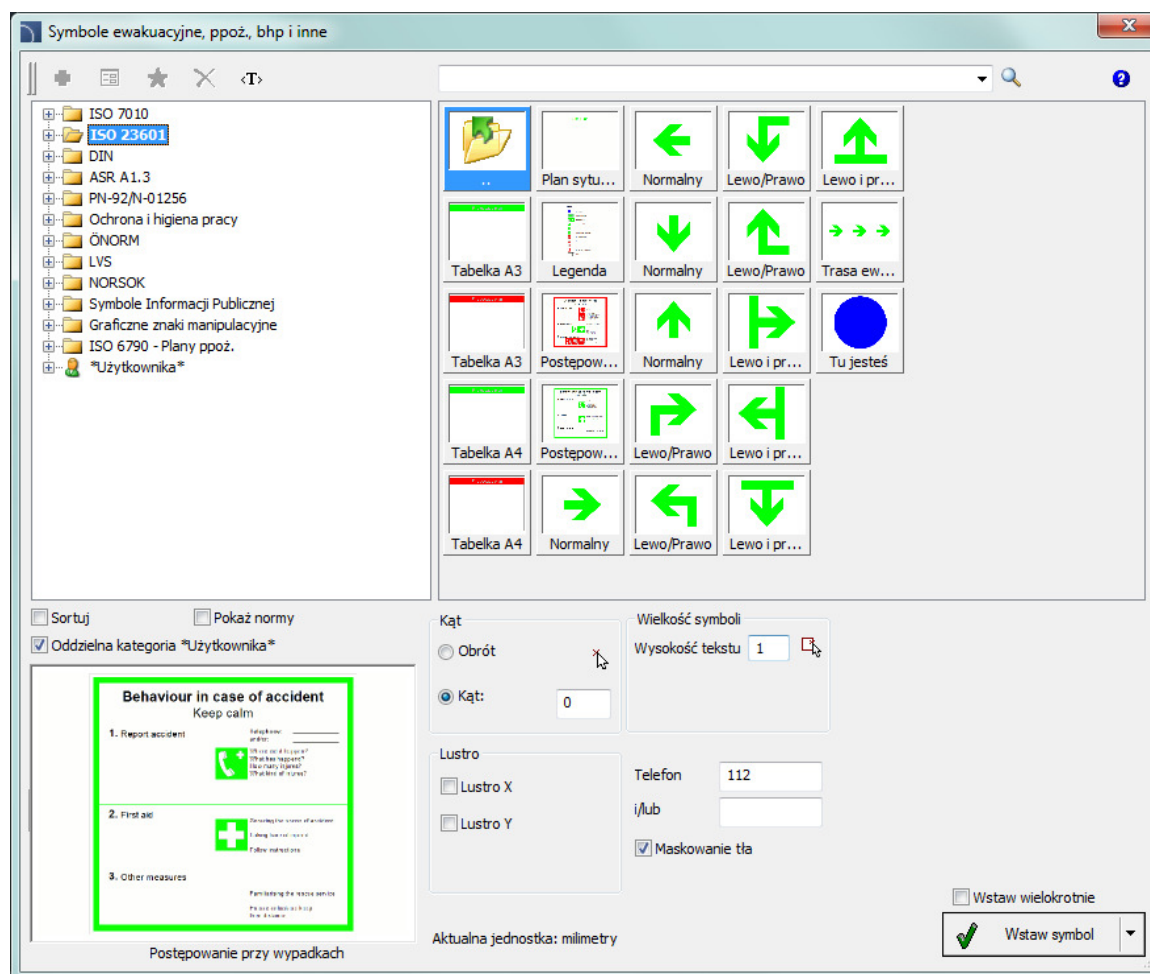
Symbole ewakuacyjne, ppoż., bhp i inne

‹T›

ISO 7010
ISO 23601
DIN
ASR A1.3
PN-92/N-01256
Ochrona i higiena pracy
ÖNORM
LVS
NORSOK
Symbole Informacji Publicznej
Graficzne znaki manipulacyjne
ISO 6790 - Plany ppoż.
*Użytkownika*

..
Plan sytu...
Normalny
Lewo/Prawo
Lewo i pr...
Tabelka A3
Legenda
Normalny
Lewo/Prawo
Trasa ew...
Tabelka A3
Postępow...
Normalny
Lewo i pr...
Tu jesteś
Tabelka A4
Postępow...
Lewo/Prawo
Lewo i pr...
Tabelka A4
Normalny
Lewo/Prawo
Lewo i pr...

Sortuj
Pokaż normy
Oddzielna kategoria *Użytkownika*

Behaviour in case of accident
Keep calm
1. Report accident
2. First aid
3. Other measures
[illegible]

Postępowanie przy wypadkach

Kąt
Obrót
Kąt: 0

Wielkość symboli
Wysokość tekstu 1

Lustro
Lustro X
Lustro Y

Telefon 112
i/lub
Maskowanie tła

Aktualna jednostka: milimetry

Wstaw wielokrotnie
Wstaw symbol